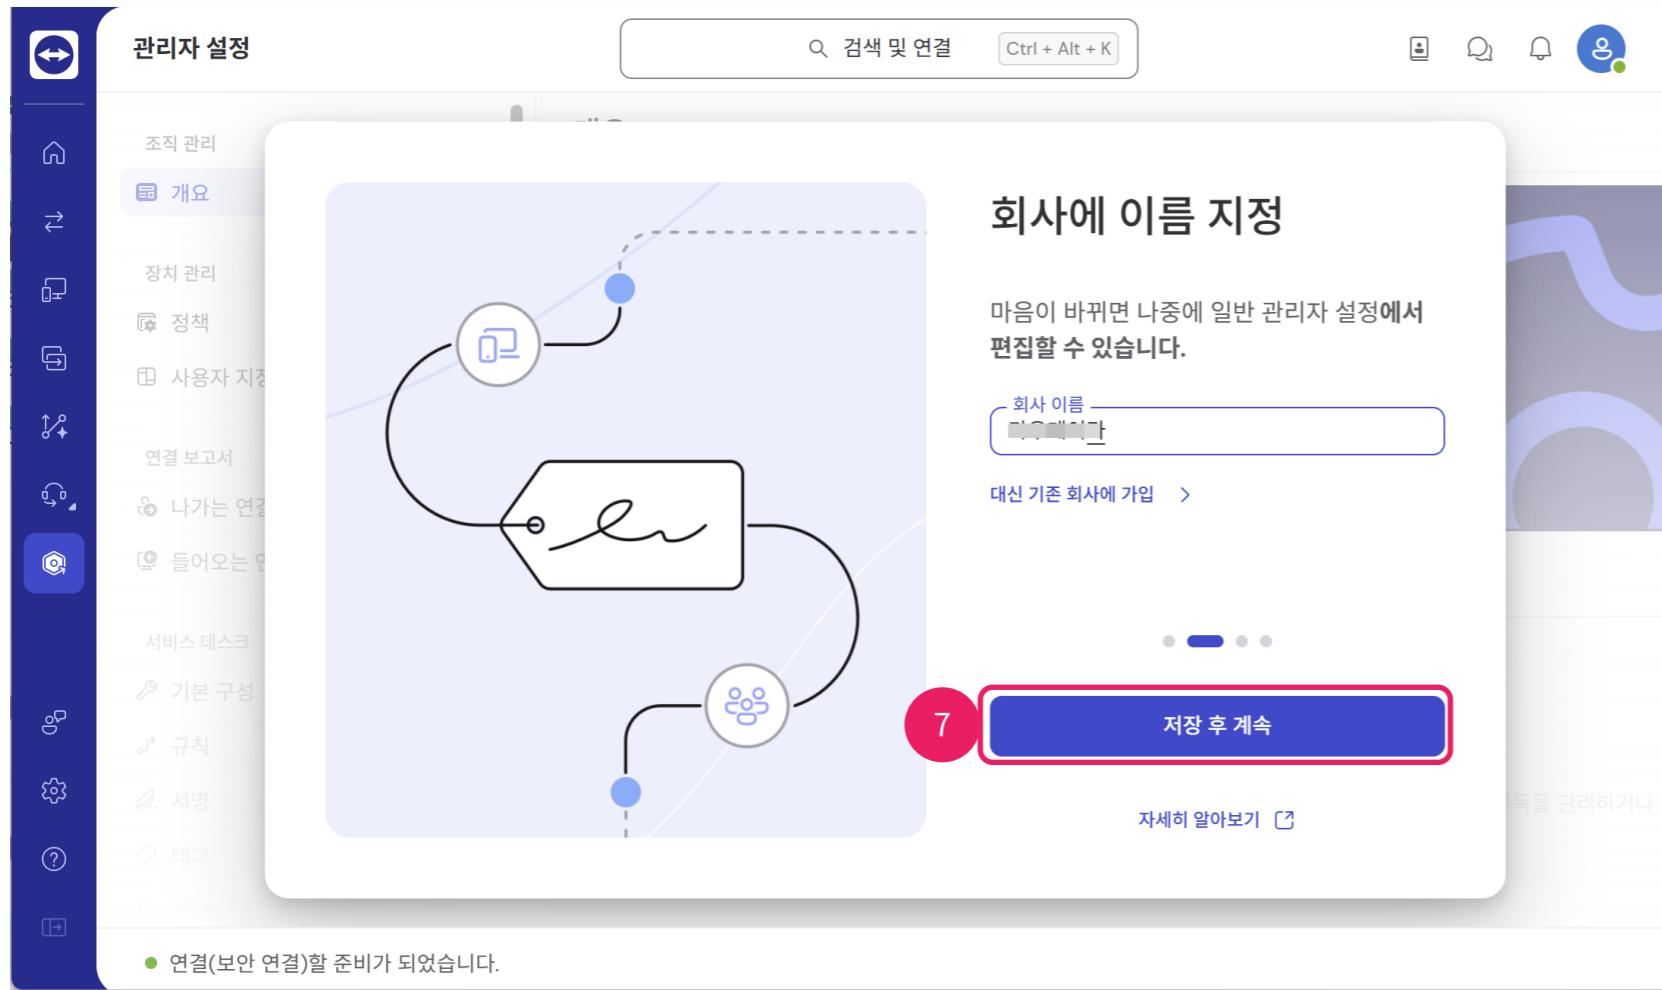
관리자 설정

검색 및 연결 Ctrl + Alt + K

조직 관리
개요

장치 관리
정책
사용자 지정

연결 보고서
나가는 연결
들어오는 연결

서비스 데스크
기본 구성
규칙
서명
태그

회사에 이름 지정

마음이 바뀌면 나중에 일반 관리자 설정에서 편집할 수 있습니다.

회사 이름
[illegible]

대신 기존 회사에 가입 >

7

저장 후 계속

자세히 알아보기

...독을 관리하거나

연결(보안 연결)할 준비가 되었습니다.